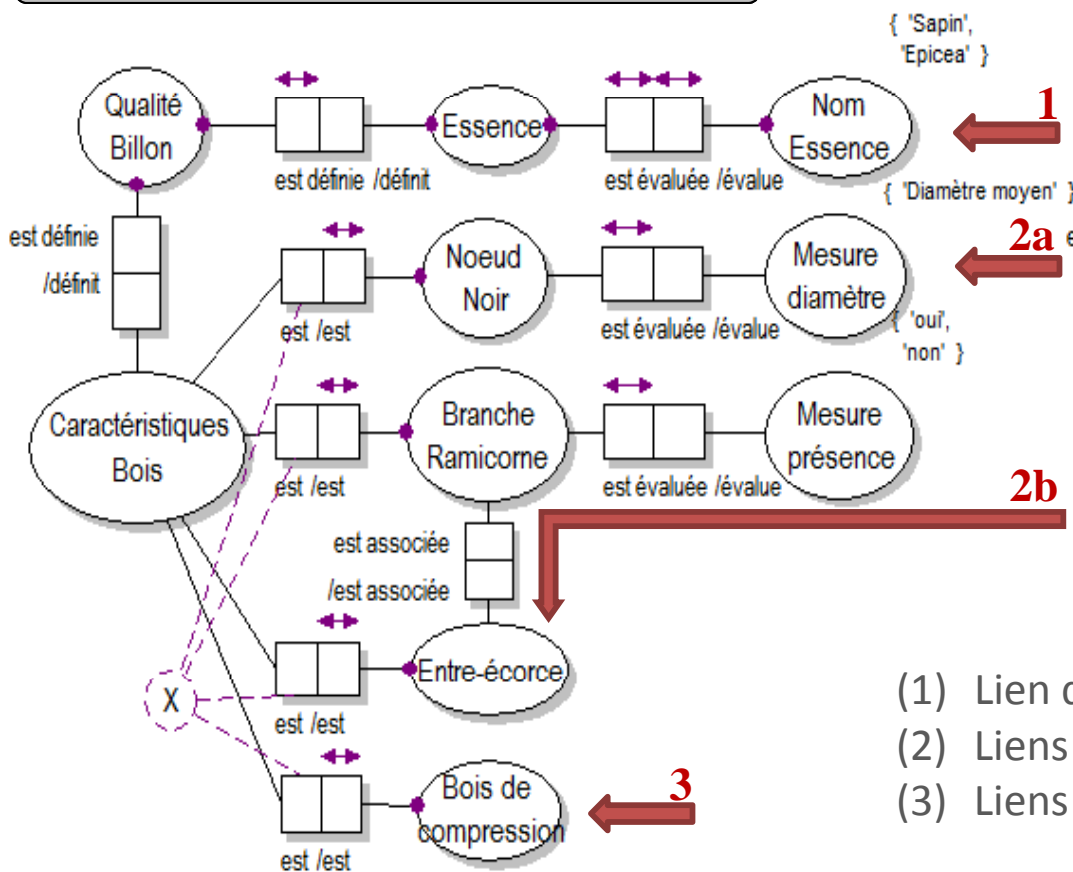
{ 'Sapin', 'Epicea' }

Qualité Billon

est définie /définit

Essence

est évaluée /évalue

Nom Essence

1

{ 'Diamètre moyen' }

2a

est définie /définit

est /est

Noeud Noir

est évaluée /évalue

Mesure diamètre

{ 'oui', 'non' }

Caractéristiques Bois

est /est

Branche Ramicorne

est évaluée /évalue

Mesure présence

2b

est associée /est associée

Entre-écorce

X

est /est

(1) Lien c

(2) Liens

(3) Liens

Bois de compression

3

est /est